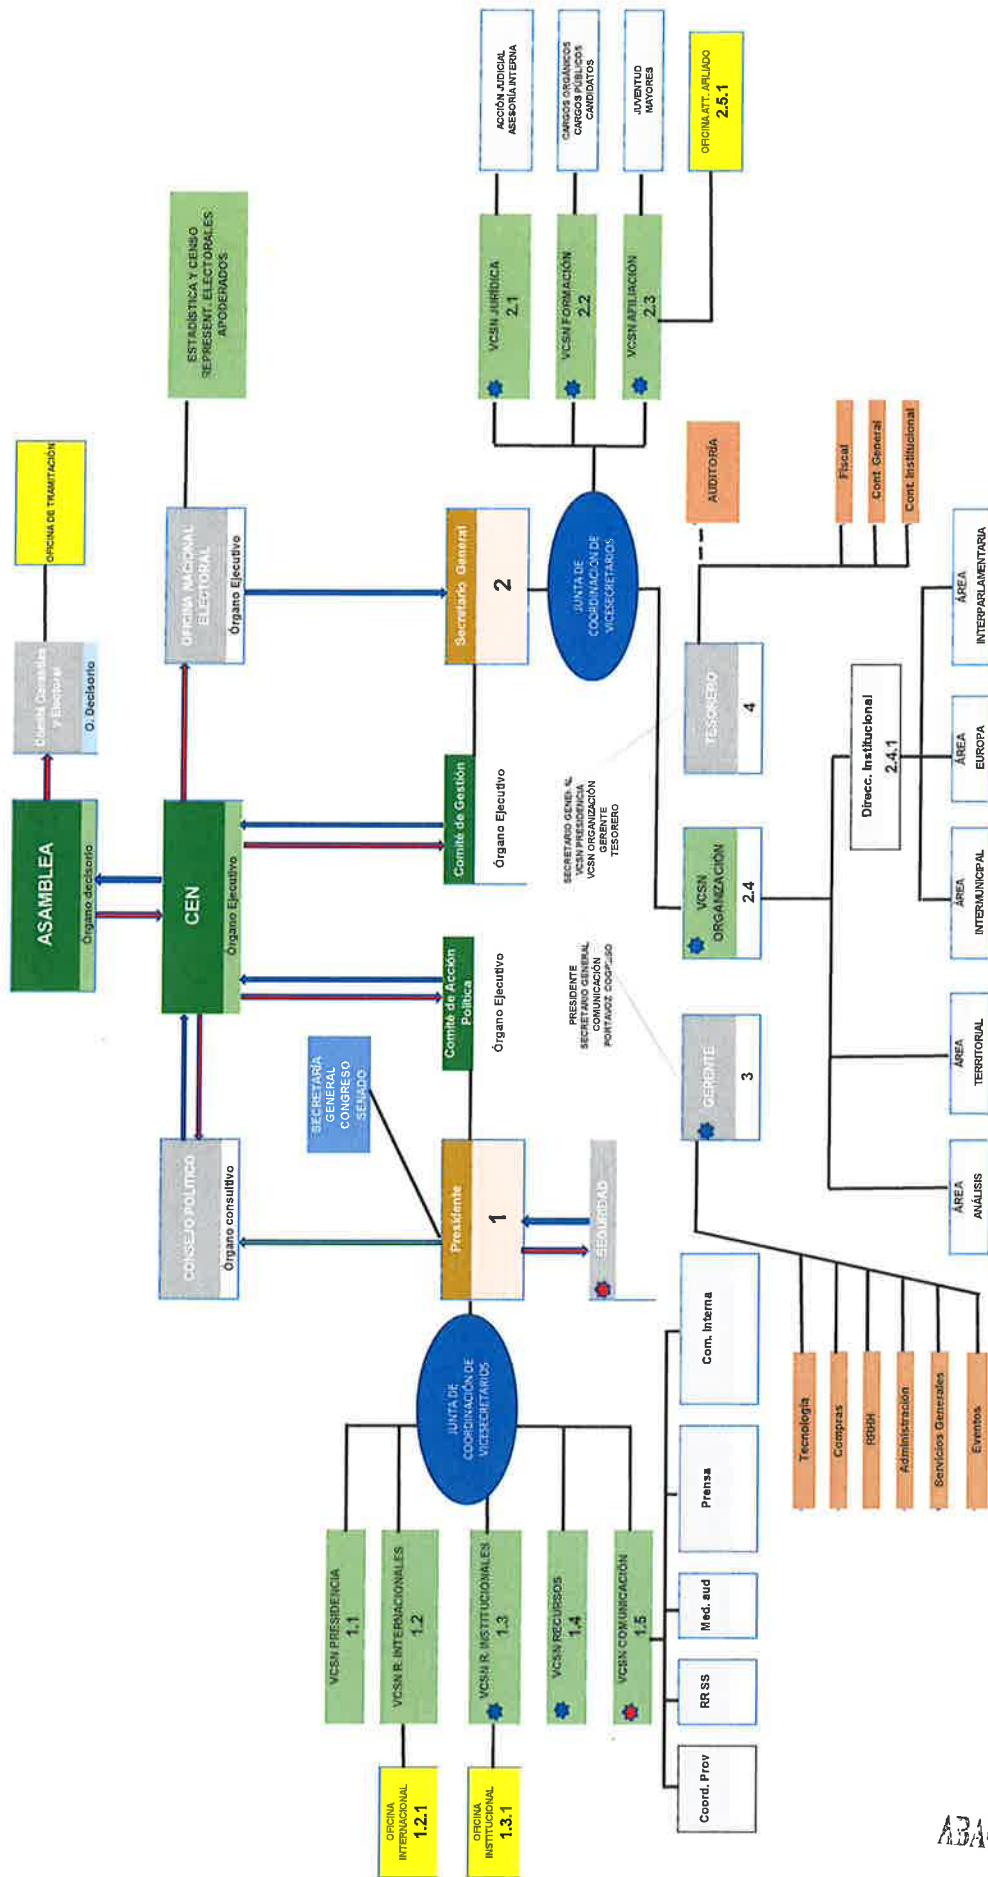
ASAMBLEA
Órgano decisorio

Comité Garantías y Electoral
O. Decisorio

OFICINA DE TRAMITACIÓN

CEN
Órgano Ejecutivo

OFICINA NACIONAL ELECTORAL
Órgano Ejecutivo

ESTADÍSTICA Y CENSO
REPRESENT. ELECTORALES
APODERADOS

CONSEJO POLÍTICO
Órgano consultivo

Comité de Gestión
Órgano Ejecutivo

Comité de Acción Política
Órgano Ejecutivo

Secretario General
2

Presidente
1

SECRETARÍA GENERAL CONGRESO SENADO

SEGURIDAD

JUNTA DE COORDINACIÓN DE VICESECRETARIOS

JUNTA DE COORDINACIÓN DE VICESECRETARIOS

VCSN JURÍDICA
2.1

VCSN FORMACIÓN
2.2

VCSN AFILIACIÓN
2.3

ACCIÓN JUDICIAL
ASESORÍA INTERNA

CARGOS ORGÁNICOS
CARGOS PÚBLICOS
CANDIDATOS

JUVENTUD
MAYORES

OFICINA ATT. AFILIADO
2.5.1

AUDITORÍA

Fiscal
Cont. General
Cont. Institucional

TESORERO
4

SECRETARIO GENERAL
VCSN PRESIDENCIA
VCSN ORGANIZACIÓN
GERENTE
TESORERO

PRESIDENTE
SECRETARIO GENERAL
COMUNICACIÓN
PORTAVOZ COGP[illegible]

VCSN ORGANIZACIÓN
2.4

GERENTE
3

Direcc. Institucional
2.4.1

ÁREA ANÁLISIS
ÁREA TERRITORIAL
ÁREA INTERMUNICIPAL
ÁREA EUROPA
ÁREA INTERPARLAMENTARIA

VCSN PRESIDENCIA
1.1

VCSN R. INTERNACIONALES
1.2

VCSN R. INSTITUCIONALES
1.3

VCSN RECURSOS
1.4

VCSN COMUNICACIÓN
1.5

OFICINA INTERNACIONAL
1.2.1

OFICINA INSTITUCIONAL
1.3.1

Com. Interna
Prensa
Med. aud
RR SS
Coord. Prov

Tecnología
Compras
RRHH
Administración
Servicios Generales
Eventos

ABA